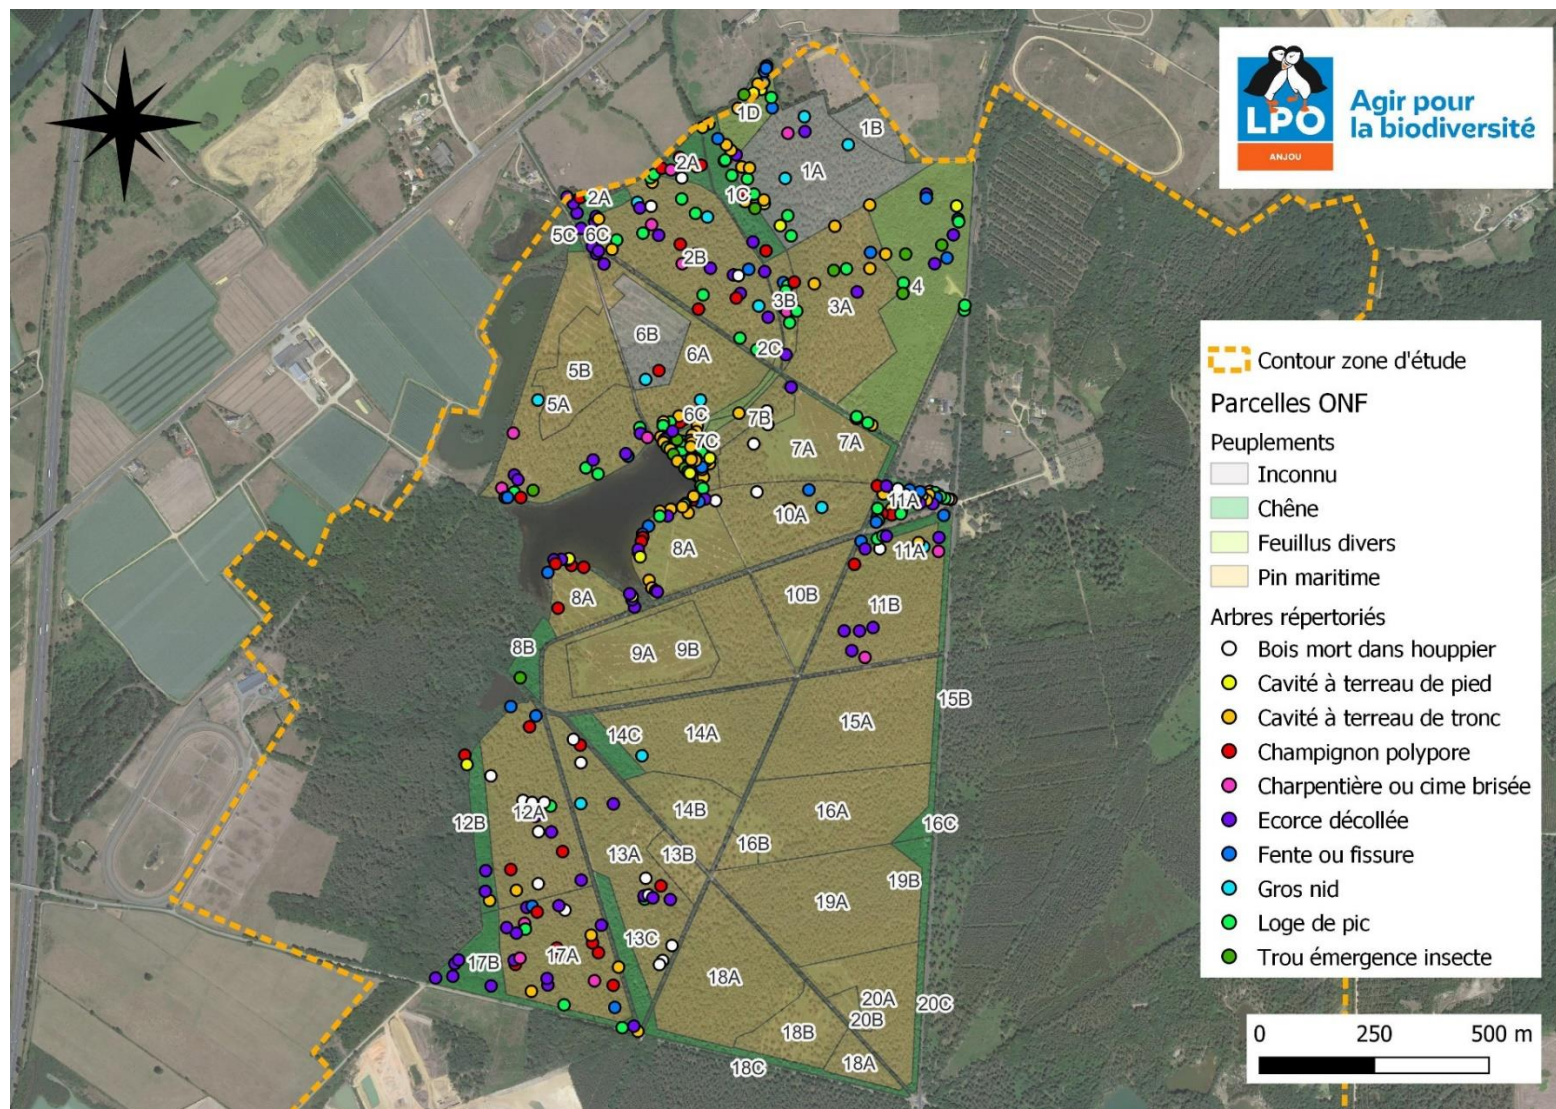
LPO
ANJOU
Agir pour la biodiversité

1D
1B
1A
2A
1C
2A
5C
6C
2B
4
3B
3A
6B
6A
2C
5B
5A
6C
7B
7C
7A
7A
11A
10A
8A
11A
8A
10B
11B
8B
9A
9B
15B
14C
14A
15A
12A
14B
16A
16C
12B
16B
13A
13B
19B
19A
13C
17B
17A
18A
20A
20B
20C
18B
18C
18A

Contour zone d'étude
Parcelles ONF
Peuplements
Inconnu
Chêne
Feuillus divers
Pin maritime
Arbres répertoriés
Bois mort dans houppier
Cavité à terreau de pied
Cavité à terreau de tronc
Champignon polypore
Charpentière ou cime brisée
Ecorce décollée
Fente ou fissure
Gros nid
Loge de pic
Trou émergence insecte

0
250
500 m